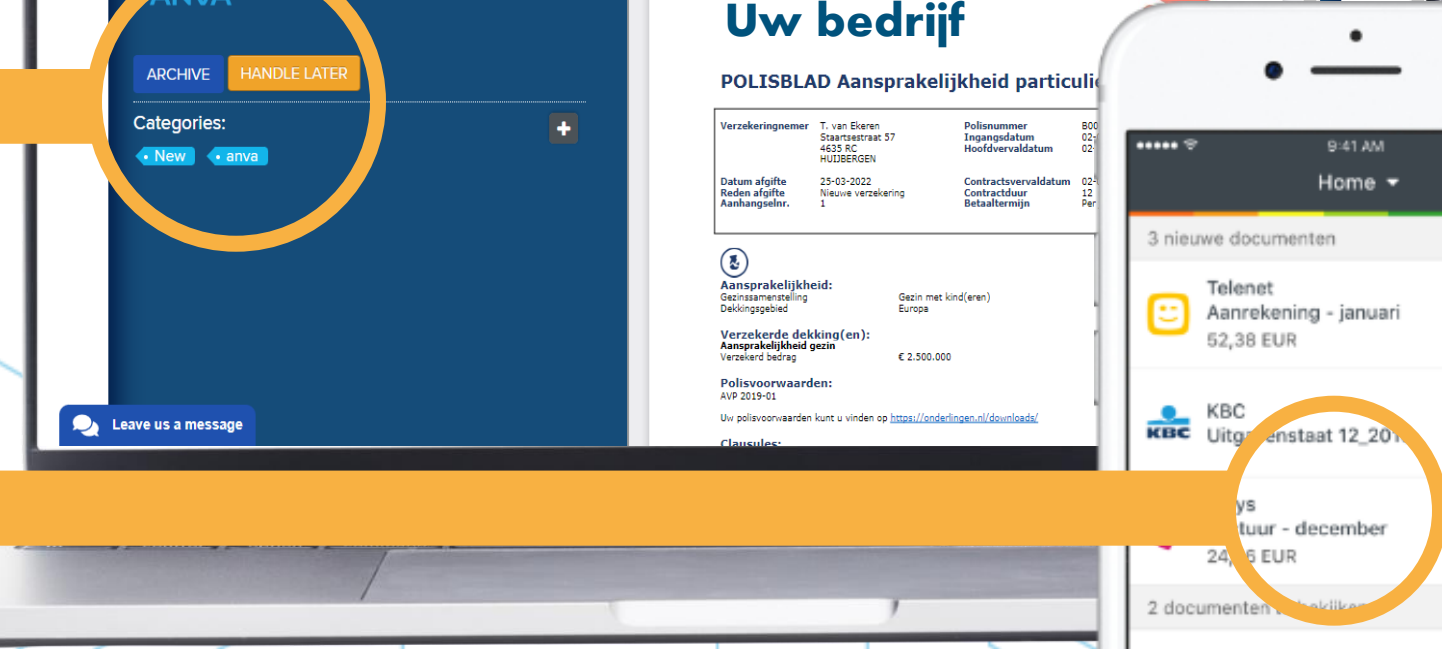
ANVA

ARCHIVE HANDLE LATER

Categories:

New anva

Leave us a message

Uw bedrijf

POLISBLAD Aansprakelijkheid particuli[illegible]

| Verzekeringnemer | T. van Ekeren Staartsestraat 57 4635 RC HUIJBERGEN | Polisnummer | B0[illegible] |
|---|---|---|---|
| | | Ingangsdatum | 02-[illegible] |
| | | Hoofdvervaldatum | 02-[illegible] |
| Datum afgifte | 25-03-2022 | Contractsvervaldatum | 02-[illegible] |
| Reden afgifte | Nieuwe verzekering | Contractduur | 12 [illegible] |
| Aanhangselnr. | 1 | Betaaltermijn | Per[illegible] |

Aansprakelijkheid:
Gezinssamenstelling Gezin met kind(eren)
Dekkingsgebied Europa

Verzekerde dekking(en):
Aansprakelijkheid gezin
Verzekerd bedrag € 2.500.000

Polisvoorwaarden:
AVP 2019-01

Uw polisvoorwaarden kunt u vinden op https://onderlingen.nl/downloads/

Clausules:

9:41 AM

Home

3 nieuwe documenten

Telenet
Aanrekening - januari
52,38 EUR

KBC
Uitg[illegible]enstaat 12_201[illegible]

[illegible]ys
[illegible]tuur - december
24,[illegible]6 EUR

2 documenten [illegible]